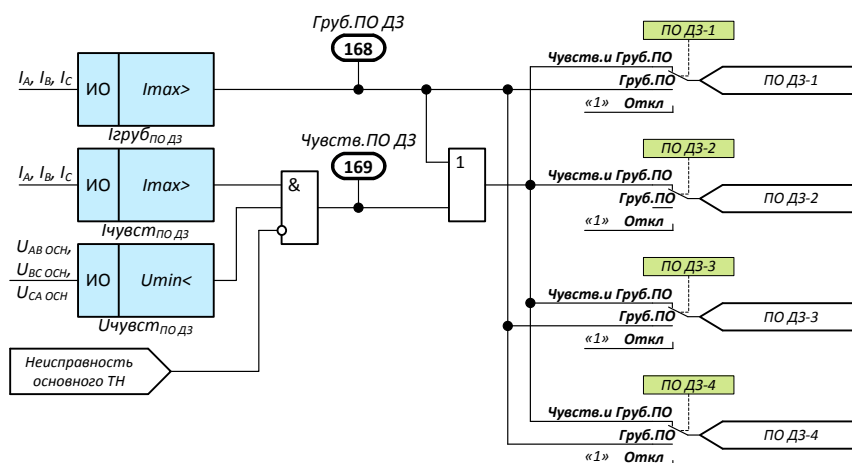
Груб.ПО ДЗ
168
$I_A$, $I_B$, $I_C$
ИО
Imax>
$Iгруб_{ПО ДЗ}$
Чувств.ПО ДЗ
169
$I_A$, $I_B$, $I_C$
ИО
Imax>
$Iчувст_{ПО ДЗ}$
&
1
$U_{AB ОСН}$,
$U_{BC ОСН}$,
$U_{CA ОСН}$
ИО
Umin<
$Uчувст_{ПО ДЗ}$
Неисправность основного ТН

ПО ДЗ-1
Чувств.и Груб.ПО
Груб.ПО
«1» Откл
ПО ДЗ-1

ПО ДЗ-2
Чувств.и Груб.ПО
Груб.ПО
«1» Откл
ПО ДЗ-2

ПО ДЗ-3
Чувств.и Груб.ПО
Груб.ПО
«1» Откл
ПО ДЗ-3

ПО ДЗ-4
Чувств.и Груб.ПО
Груб.ПО
«1» Откл
ПО ДЗ-4